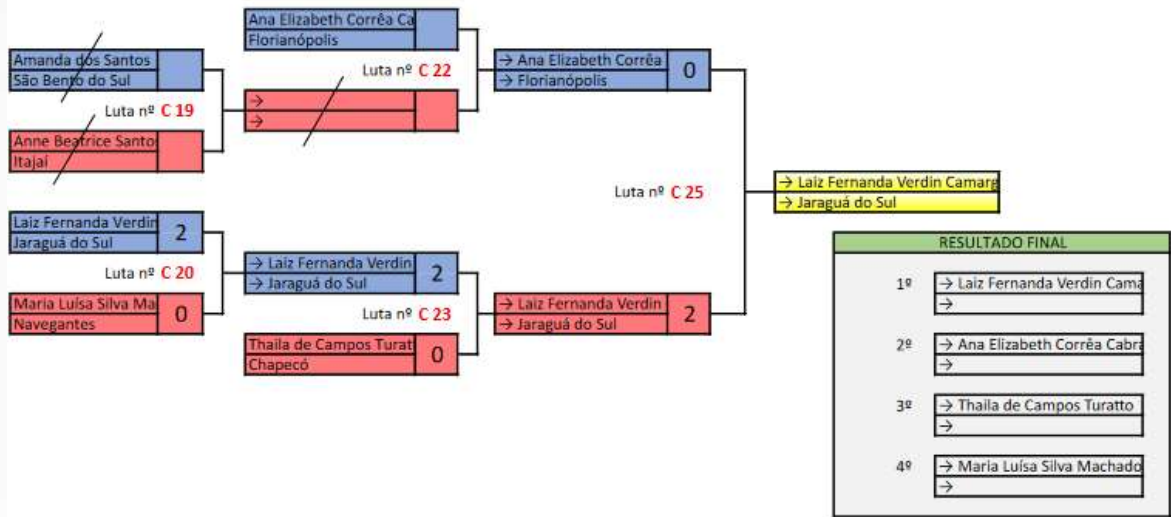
Ana Elizabeth Corrêa Ca
Florianópolis

Amanda dos Santos
São Bento do Sul

Luta nº C 22

→
→

Luta nº C 19

Anne Beatrice Santo
Itajaí

→ Ana Elizabeth Corrêa
→ Florianópolis
0

Luta nº C 25

→ Laiz Fernanda Verdin Camarg
→ Jaraguá do Sul

Laiz Fernanda Verdin
Jaraguá do Sul
2

Luta nº C 20

Maria Luísa Silva Ma
Navegantes
0

→ Laiz Fernanda Verdin
→ Jaraguá do Sul
2

Luta nº C 23

Thaila de Campos Turat
Chapecó
0

→ Laiz Fernanda Verdin
→ Jaraguá do Sul
2

RESULTADO FINAL

1º → Laiz Fernanda Verdin Cama
→

2º → Ana Elizabeth Corrêa Cabra
→

3º → Thaila de Campos Turatto
→

4º → Maria Luísa Silva Machado
→